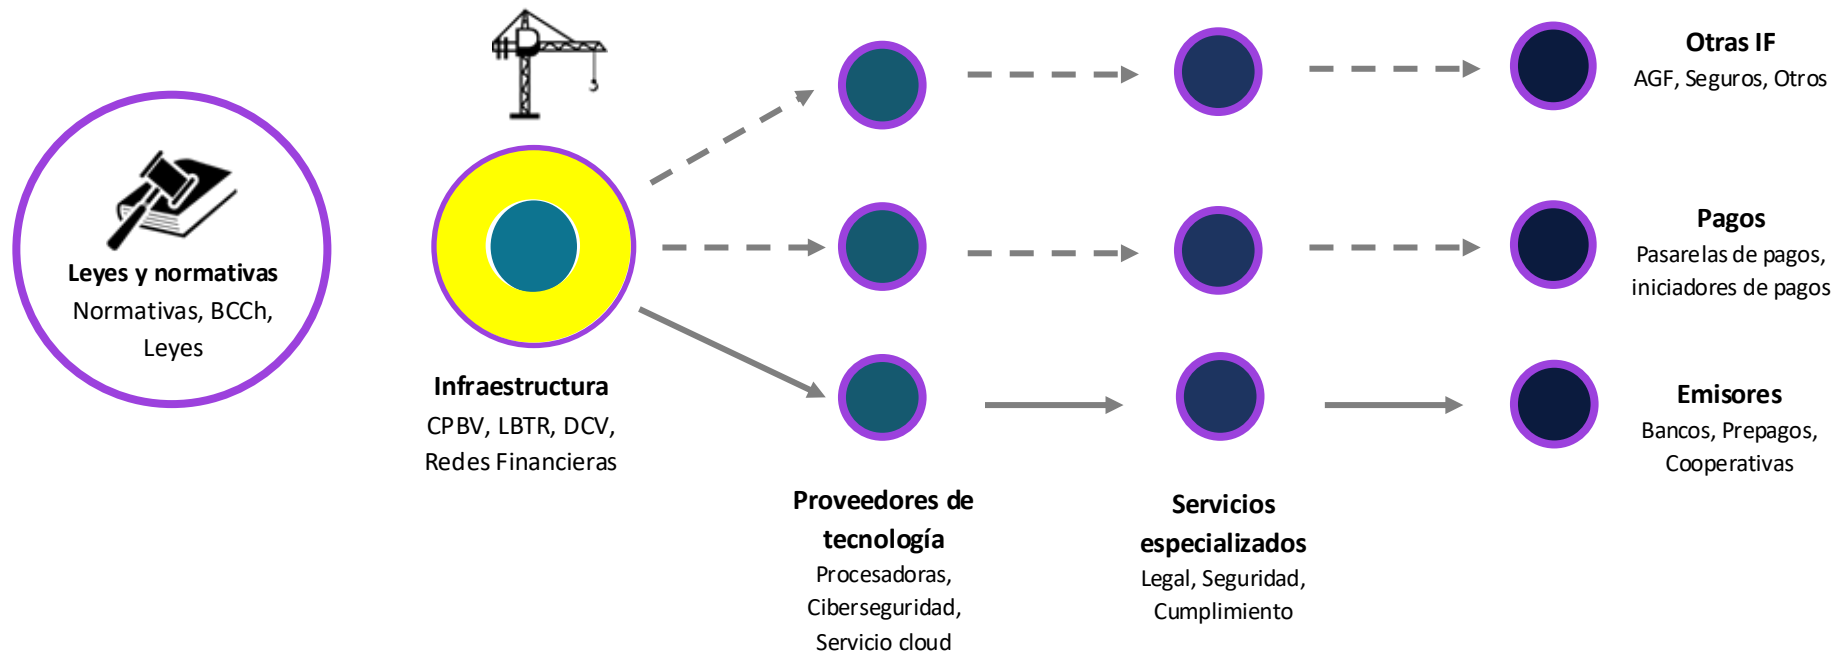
Leyes y normativas
Normativas, BCCh, Leyes

Infraestructura
CPBV, LBTR, DCV, Redes Financieras

Proveedores de tecnología
Procesadoras, Ciberseguridad, Servicio cloud

Servicios especializados
Legal, Seguridad, Cumplimiento

Otras IF
AGF, Seguros, Otros

Pagos
Pasarelas de pagos, iniciadores de pagos

Emisores
Bancos, Prepagos, Cooperativas